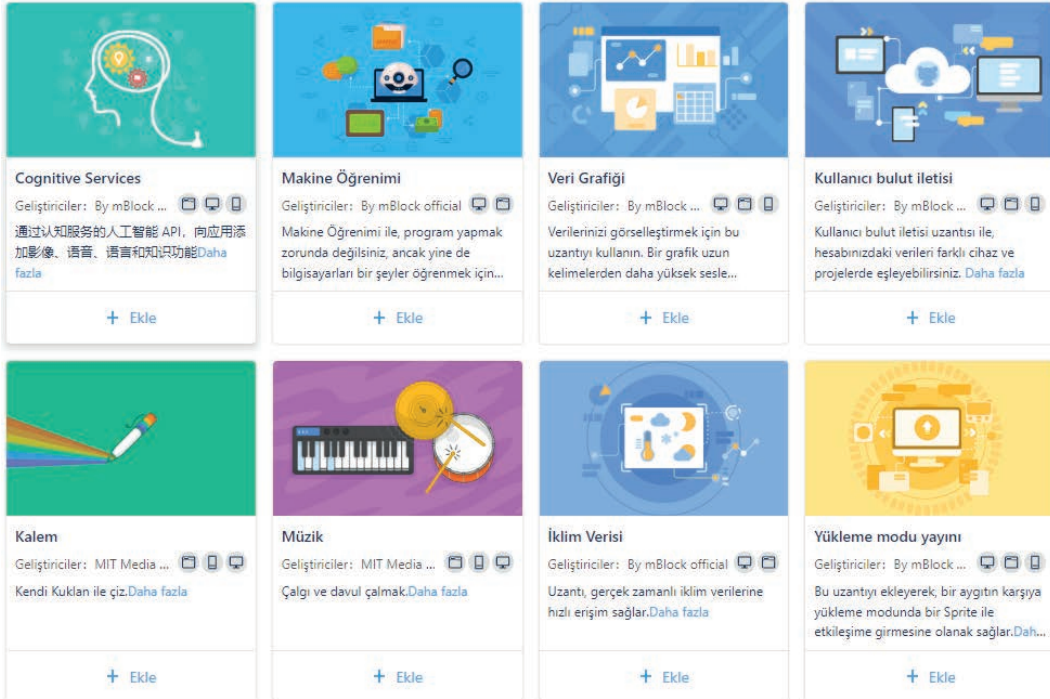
Cognitive Services
Geliştiriciler: By mBlock ...
通过认知服务的人工智能 API，向应用添加影像、语音、语言和知识功能Daha fazla
+ Ekle

Makine Öğrenimi
Geliştiriciler: By mBlock official
Makine Öğrenimi ile, program yapmak zorunda değilsiniz, ancak yine de bilgisayarları bir şeyler öğrenmek için...
+ Ekle

Veri Grafiği
Geliştiriciler: By mBlock ...
Verilerinizi görselleştirmek için bu uzantıyı kullanın. Bir grafik uzun kelimelerden daha yüksek sesle...
+ Ekle

Kullanıcı bulut iletisi
Geliştiriciler: By mBlock ...
Kullanıcı bulut iletisi uzantısı ile, hesabınızdaki verileri farklı cihaz ve projelerde eşleyebilirsiniz. Daha fazla
+ Ekle

Kalem
Geliştiriciler: MIT Media ...
Kendi Kuklan ile çiz.Daha fazla
+ Ekle

Müzik
Geliştiriciler: MIT Media ...
Çalgı ve davul çalmak.Daha fazla
+ Ekle

İklim Verisi
Geliştiriciler: By mBlock official
Uzantı, gerçek zamanlı iklim verilerine hızlı erişim sağlar.Daha fazla
+ Ekle

Yükleme modu yayını
Geliştiriciler: By mBlock ...
Bu uzantıyı ekleyerek, bir aygıtın karşıya yükleme modunda bir Sprite ile etkileşime girmesine olanak sağlar.Dah...
+ Ekle